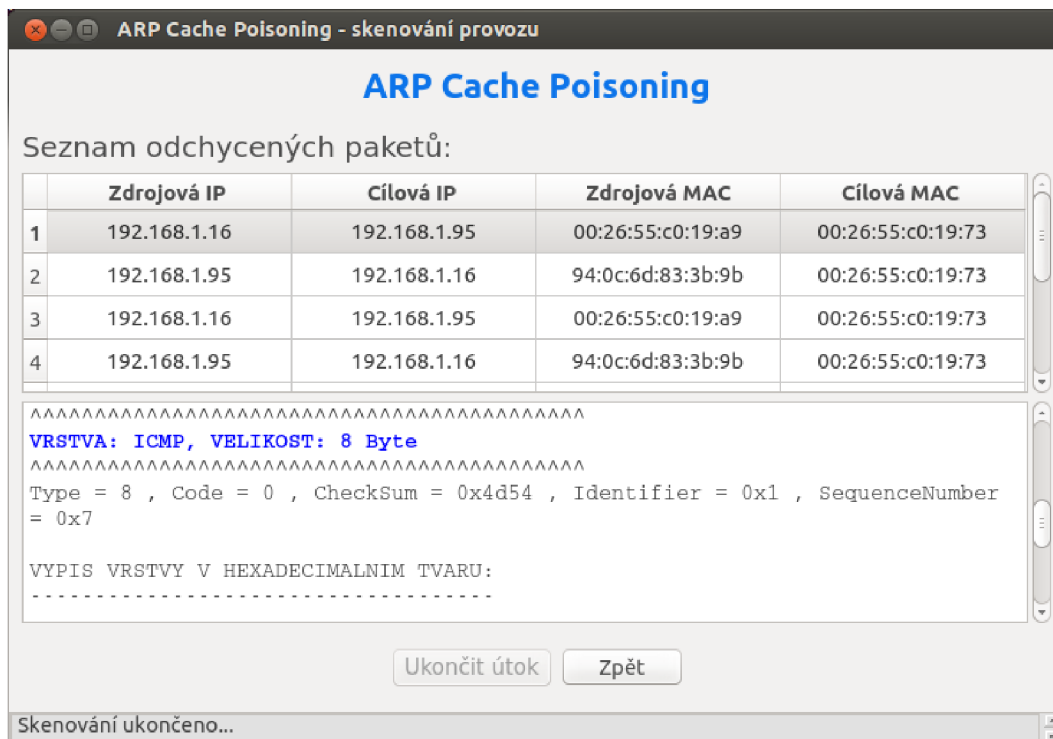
ARP Cache Poisoning - skenování provozu

ARP Cache Poisoning

Seznam odchycených paketů:

| | Zdrojová IP | Cílová IP | Zdrojová MAC | Cílová MAC |
|---|---|---|---|---|
| 1 | 192.168.1.16 | 192.168.1.95 | 00:26:55:c0:19:a9 | 00:26:55:c0:19:73 |
| 2 | 192.168.1.95 | 192.168.1.16 | 94:0c:6d:83:3b:9b | 00:26:55:c0:19:73 |
| 3 | 192.168.1.16 | 192.168.1.95 | 00:26:55:c0:19:a9 | 00:26:55:c0:19:73 |
| 4 | 192.168.1.95 | 192.168.1.16 | 94:0c:6d:83:3b:9b | 00:26:55:c0:19:73 |

^^^^^^^^^^^^^^^^^^^^^^^^^^^^^^^^^^^^^^^^
VRSTVA: ICMP, VELIKOST: 8 Byte
^^^^^^^^^^^^^^^^^^^^^^^^^^^^^^^^^^^^^^^^
Type = 8 , Code = 0 , CheckSum = 0x4d54 , Identifier = 0x1 , SequenceNumber = 0x7

VYPIS VRSTVY V HEXADECIMALNIM TVARU:
-----------------------------------

Ukončit útok
Zpět

Skenování ukončeno...